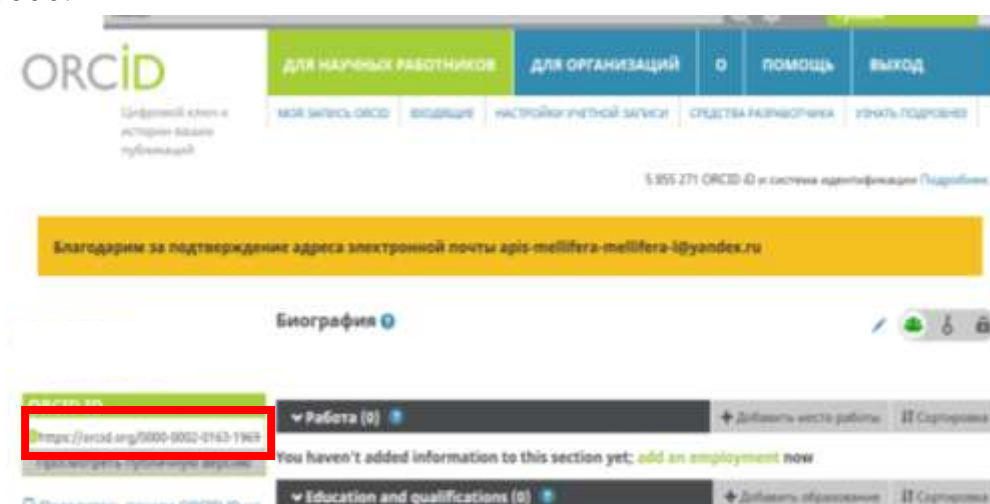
ORCID

Цифровой ключ к истории ваших публикаций

ДЛЯ НАУЧНЫХ РАБОТНИКОВ | ДЛЯ ОРГАНИЗАЦИЙ | О | ПОМОЩЬ | ВЫХОД

МОЯ ЗАПИСЬ ORCID | ВХОДЯЩИЕ | НАСТРОЙКИ УЧЕТНОЙ ЗАПИСИ | СРЕДСТВА РАЗРАБОТЧИКА | УЗНАТЬ ПОДРОБНЕЕ

5 855 271 ORCID iD и система идентификации Подробнее

Благодарим за подтверждение адреса электронной почты apis-mellifera-mellifera-l@yandex.ru

Биография

ORCID ID

https://orcid.org/0000-0002-0163-1969

Просмотреть публичную версию

Работа (0)

Добавить место работы | Сортировка

You haven't added information to this section yet; add an employment now

Education and qualifications (0)

Добавить образование | Сортировка